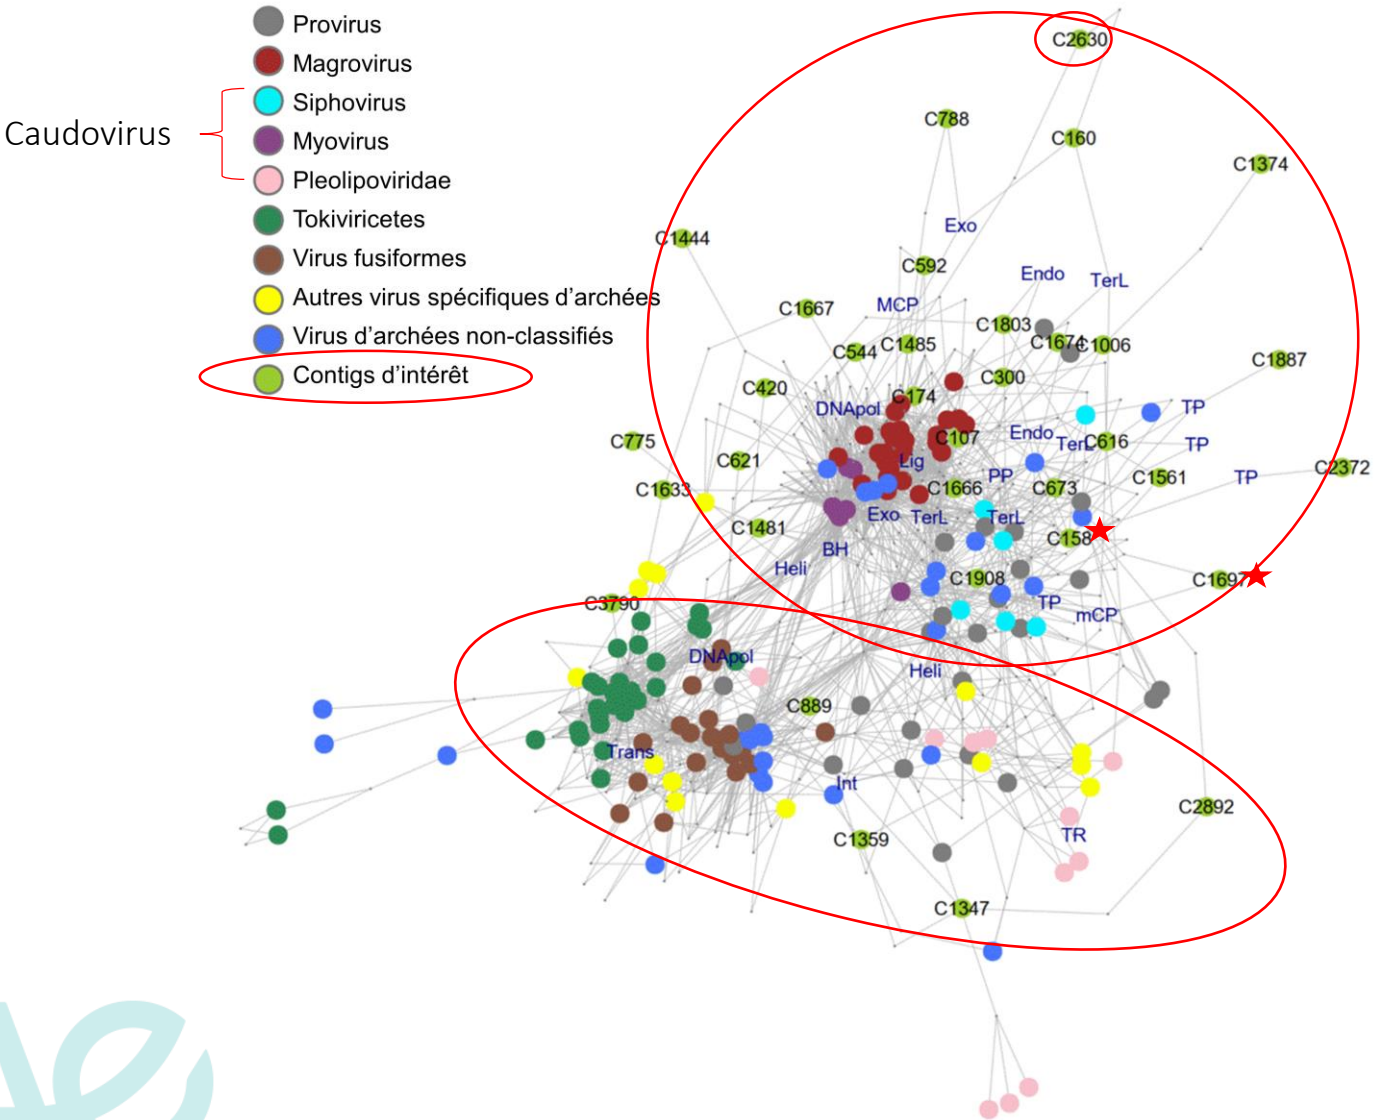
Provirus
Magrovirus
Caudovirus
Siphovirus
Myovirus
Pleolipoviridae
Tokiviricetes
Virus fusiformes
Autres virus spécifiques d'archées
Virus d'archées non-classifiés
Contigs d'intérêt

C2630
C788
C160
C1374
Exo
C1444
C592
Endo
TerL
C1667
MCP
C1803
C544
C1485
C1674
C1006
C1887
C420
C300
C174
DNApol
TP
C775
C107
Endo
TerL
C616
TP
C621
Lig
PP
C1633
C1666
C673
C1561
TP
C2372
C1481
Exo
TerL
TerL
C158
BH
Heli
C1908
C1697
C3790
TP
mCP
DNApol
Heli
C889
Trans
Int
C2892
TR
C1359
C1347